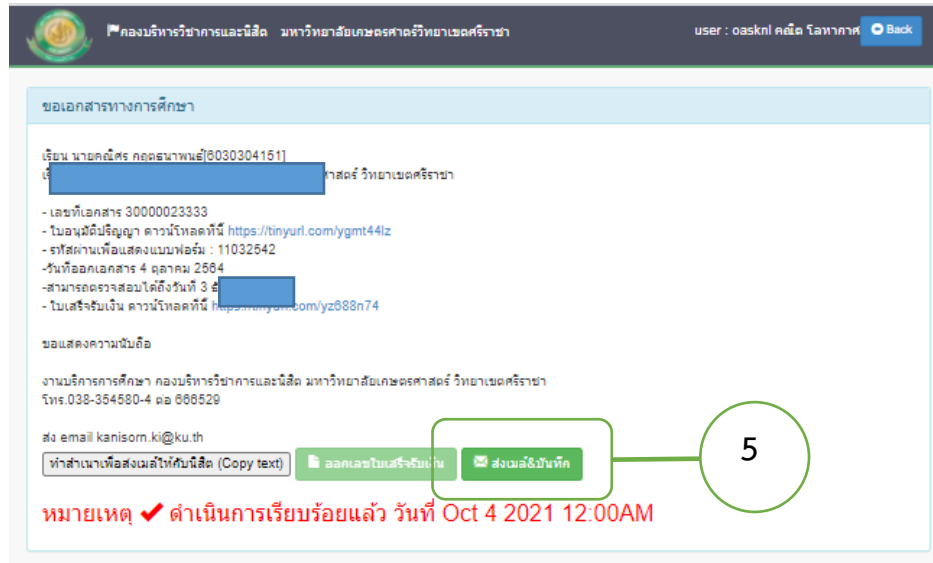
กองบริหารวิชาการและนิสิต มหาวิทยาลัยเกษตรศาสตร์วิทยาเขตศรีราชา

user : oasknl คณิต โลหากาศ

Back

ขอเอกสารทางการศึกษา

เรียน นายคณิศร กฤตธนาพนธ์[6030304151]
เ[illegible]ศาสตร์ วิทยาเขตศรีราชา

- เลขที่เอกสาร 30000023333
- ใบอนุมัติปริญญา ดาวน์โหลดที่นี่ https://tinyurl.com/ygmt44lz
- รหัสผ่านเพื่อแสดงแบบฟอร์ม : 11032542
-วันที่ออกเอกสาร 4 ตุลาคม 2564
-สามารถตรวจสอบได้ถึงวันที่ 3 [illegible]
- ใบเสร็จรับเงิน ดาวน์โหลดที่นี่ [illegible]/yz688n74

ขอแสดงความนับถือ

งานบริการการศึกษา กองบริหารวิชาการและนิสิต มหาวิทยาลัยเกษตรศาสตร์ วิทยาเขตศรีราชา
โทร.038-354580-4 ต่อ 666529

ส่ง email kanisorn.ki@ku.th

ทำสำเนาเพื่อส่งเมล์ให้กับนิสิต (Copy text)

ออกเลขใบเสร็จรับเงิน

ส่งเมล์&บันทึก

5

หมายเหตุ ✔ ดำเนินการเรียบร้อยแล้ว วันที่ Oct 4 2021 12:00AM